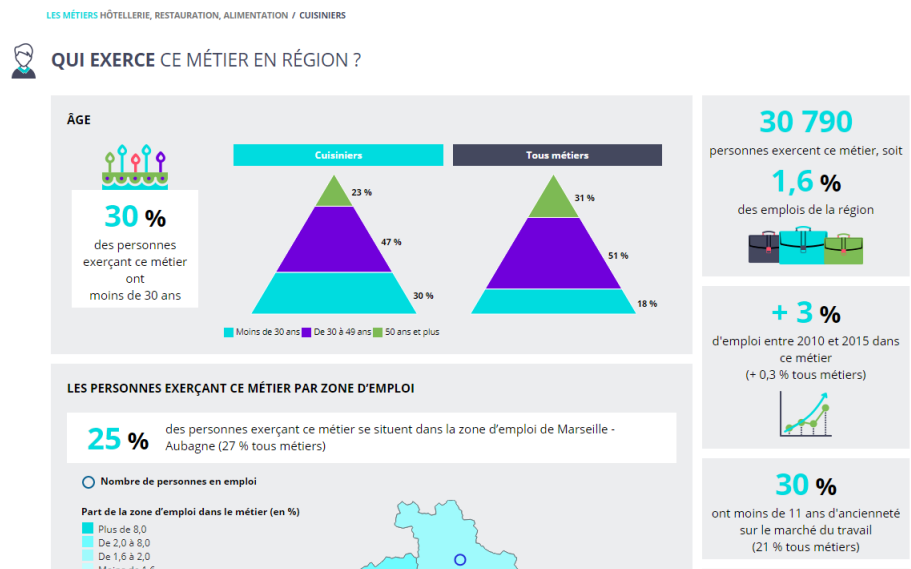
LES MÉTIERS HÔTELLERIE, RESTAURATION, ALIMENTATION / CUISINIERS

QUI EXERCE CE MÉTIER EN RÉGION ?

ÂGE

30 %
des personnes exerçant ce métier ont moins de 30 ans

| Cuisiniers | Tous métiers |
|---|---|
| 23 % | 31 % |
| 47 % | 51 % |
| 30 % | 18 % |

Moins de 30 ans
De 30 à 49 ans
50 ans et plus

30 790
personnes exercent ce métier, soit
1,6 %
des emplois de la région

+ 3 %
d'emploi entre 2010 et 2015 dans ce métier
(+ 0,3 % tous métiers)

30 %
ont moins de 11 ans d'ancienneté sur le marché du travail
(21 % tous métiers)

LES PERSONNES EXERÇANT CE MÉTIER PAR ZONE D'EMPLOI

25 %
des personnes exerçant ce métier se situent dans la zone d'emploi de Marseille - Aubagne (27 % tous métiers)

Nombre de personnes en emploi

Part de la zone d'emploi dans le métier (en %)
Plus de 8,0
De 2,0 à 8,0
De 1,6 à 2,0
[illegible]